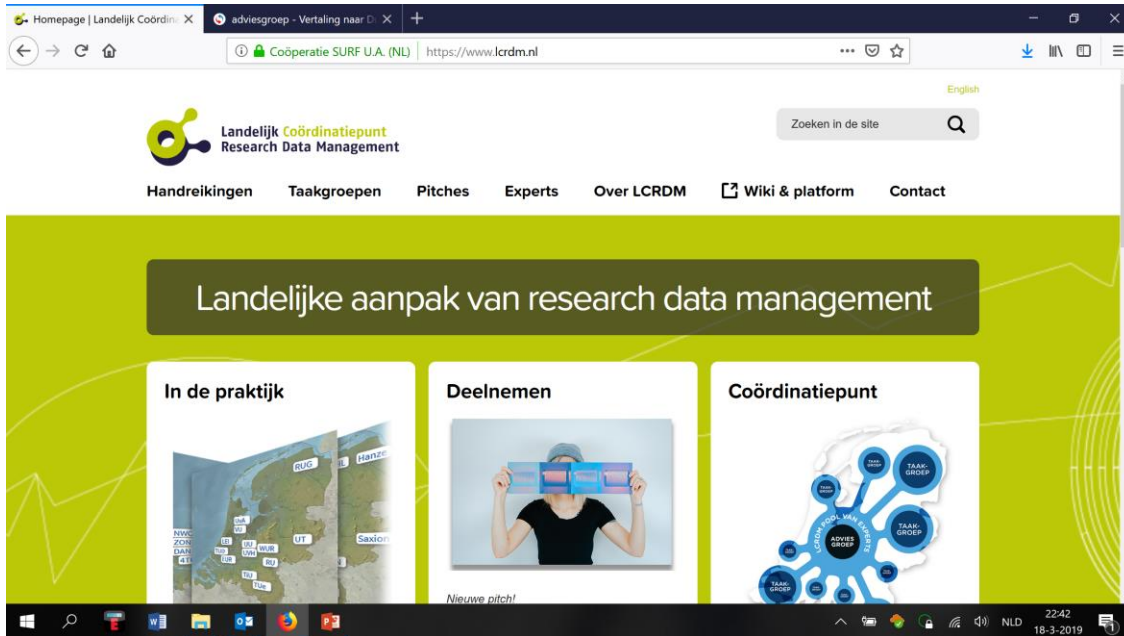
Homepage | Landelijk Coördina ×
adviesgroep - Vertaling naar D ×
+

Coöperatie SURF U.A. (NL) | https://www.lcrdm.nl

English

Landelijk Coördinatiepunt
Research Data Management

Zoeken in de site

Handreikingen Taakgroepen Pitches Experts Over LCRDM Wiki & platform Contact

Landelijke aanpak van research data management

In de praktijk

RUG
Hanze
UT
Saxion
WUR
RU
UU
UvA
VU
LEI
TUD
EUR
TiU
TUe
NWO
ZON
DAN
4TU

Deelnemen

Nieuwe pitch!

Coördinatiepunt

TAAK-GROEP
TAAK-GROEP
TAAK-GROEP
TAAK-GROEP
TAAK-GROEP
ADVIES GROEP
LCRDM POOL VAN EXPERTS

NLD 22:42 18-3-2019